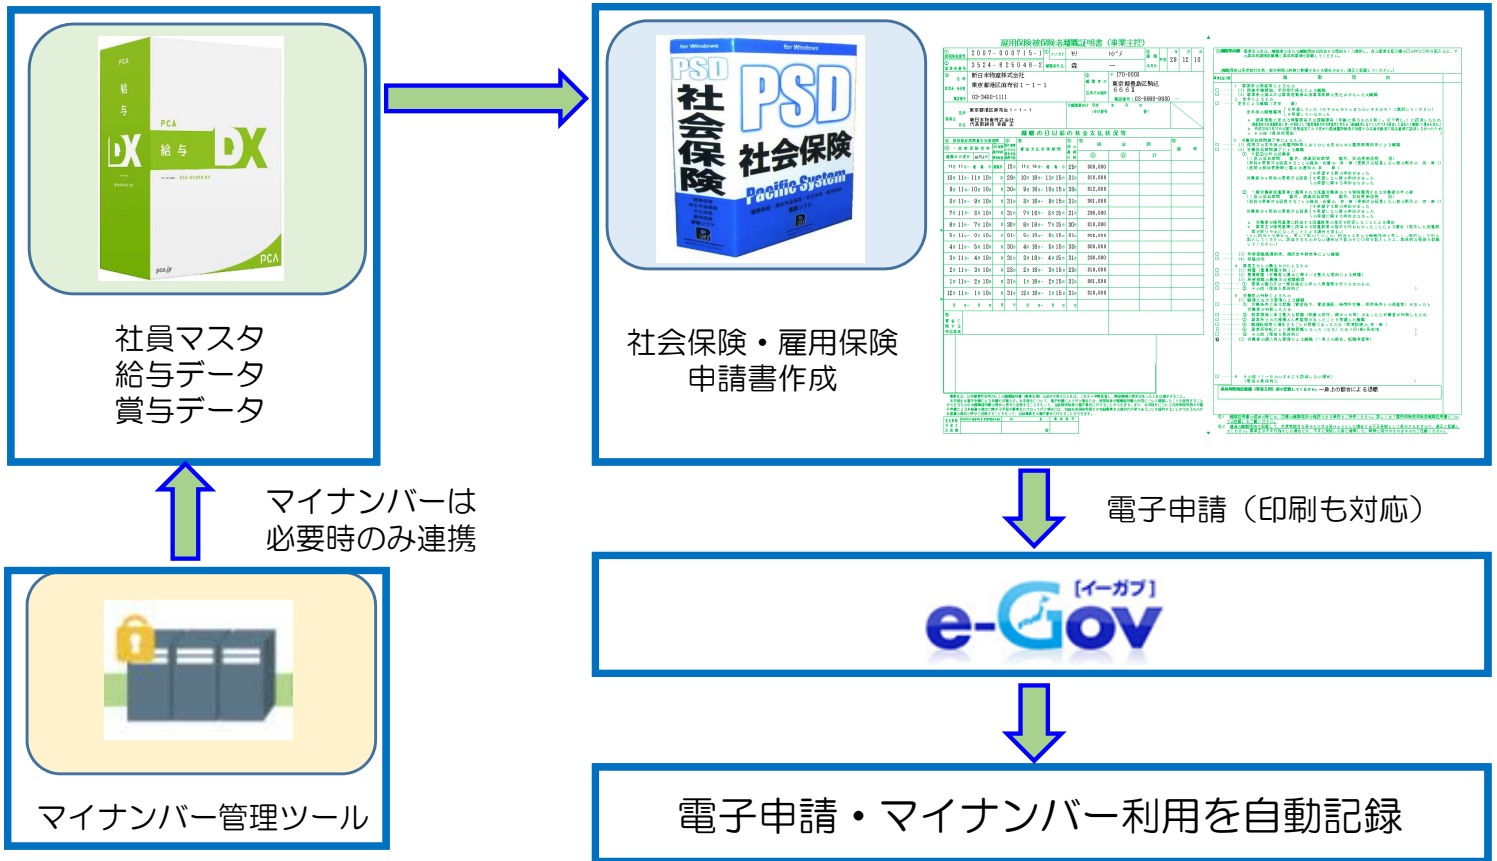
PCA
給与
DX
PCA
給与
DX
PCA

社員マスタ
給与データ
賞与データ

for Windows
for Windows
PSD
社会保険
PSD
社会保険
Pacific System

雇用保険被保険者離職証明書（事業主控）

社会保険・雇用保険
申請書作成

マイナンバーは
必要時のみ連携

電子申請（印刷も対応）

［イーガブ］
e-Gov

マイナンバー管理ツール

電子申請・マイナンバー利用を自動記録